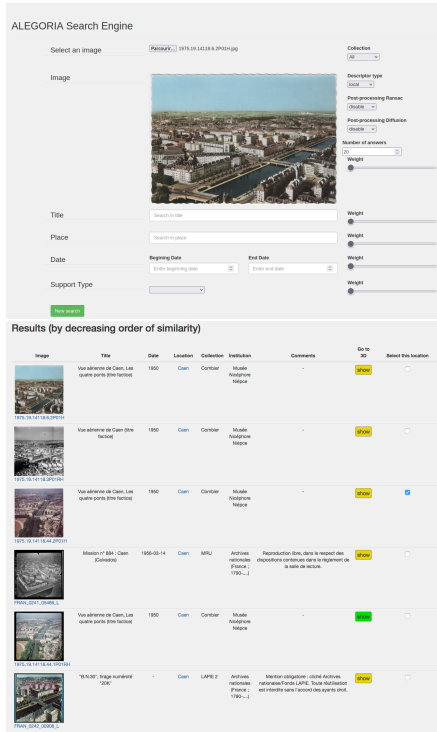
ALEGORIA Search Engine

Select an image
Parcourir... 1975.19.14118.8.2P01H.jpg

Image

Title
Search in title

Place
Search in place

Date
Beginning Date
Enter beginning date
End Date
Enter end date

Support Type

New search

Collection
All

Descriptor type
local

Post-processing Ransac
disable

Post-processing Diffusion
disable

Number of answers
20

Weight

Weight

Weight

Weight

Weight

Results (by decreasing order of similarity)

| Image | Title | Date | Location | Collection | Institution | Comments | Go to 3D | Select this location |
|---|---|---|---|---|---|---|---|---|
| 1975.19.14118.8.2P01H | Vue aérienne de Caen, Les quatre ponts (titre factice) | 1950 | Caen | Combier | Musée Nicéphore Niépce | - | show | |
| 1975.19.14118.3P01RH | Vue aérienne de Caen (titre factice) | 1950 | Caen | Combier | Musée Nicéphore Niépce | - | show | |
| 1975.19.14118.4.2P01H | Vue aérienne de Caen, Les quatre ponts (titre factice) | 1950 | Caen | Combier | Musée Nicéphore Niépce | - | show | ☑ |
| FRAN_0241_05486_L | Mission n° 694 : Caen (Calvados) | 1956-03-14 | Caen | MRU | Archives nationales (France ; 1790-....) | Reproduction libre, dans le respect des dispositions contenues dans le règlement de la salle de lecture. | show | |
| 1975.19.14118.4.1P01RH | Vue aérienne de Caen, Les quatre ponts (titre factice) | 1950 | Caen | Combier | Musée Nicéphore Niépce | - | show | |
| FRAN_0242_00906_L | "B.N.30", tirage numéroté "206" | - | Caen | LAPIE 2 | Archives nationales (France ; 1790-....) | Mention obligatoire : cliché Archives nationales/Fonds LAPIE. Toute réutilisation est interdite sans l'accord des ayants droit. | show | |